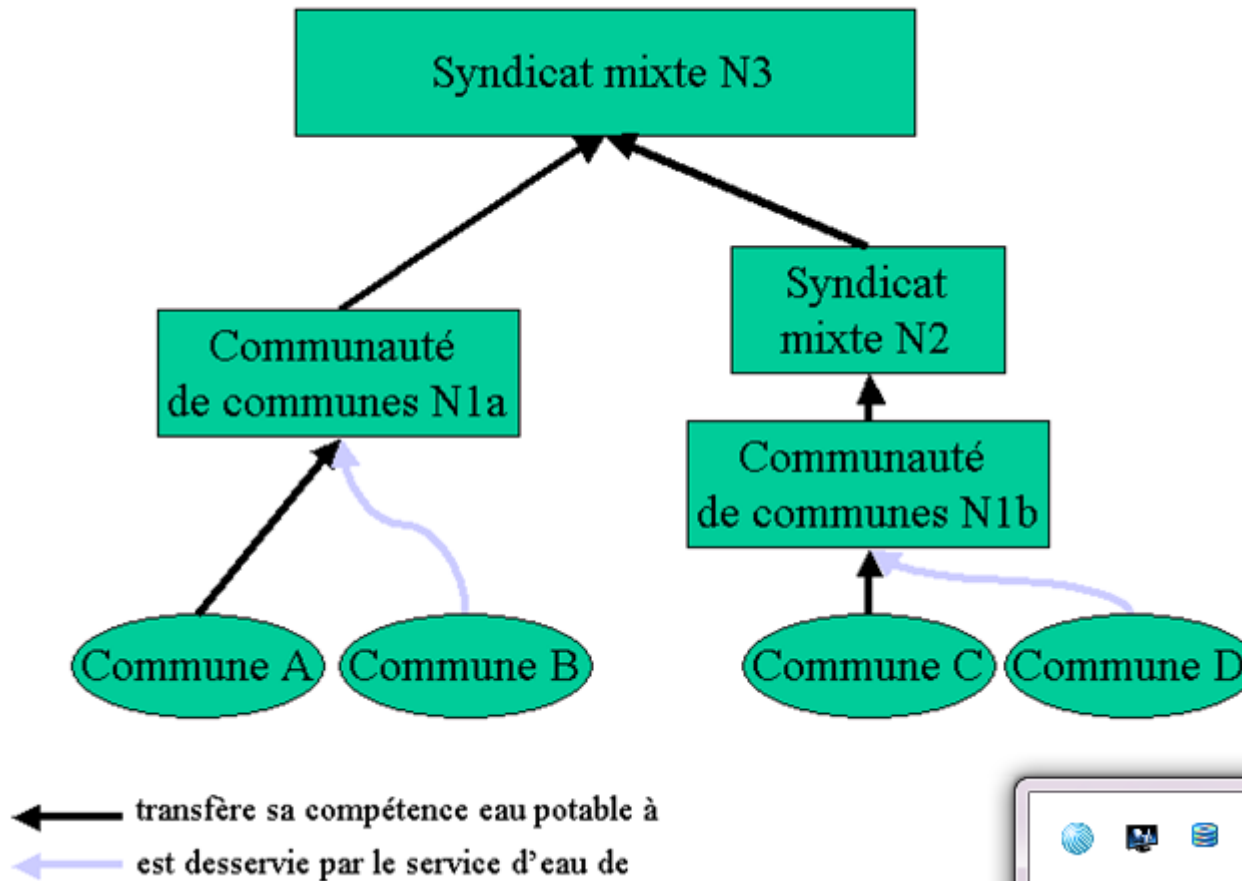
Syndicat mixte N3

Communauté de communes N1a

Syndicat mixte N2

Communauté de communes N1b

Commune A

Commune B

Commune C

Commune D

transfère sa compétence eau potable à

est desservie par le service d'eau de